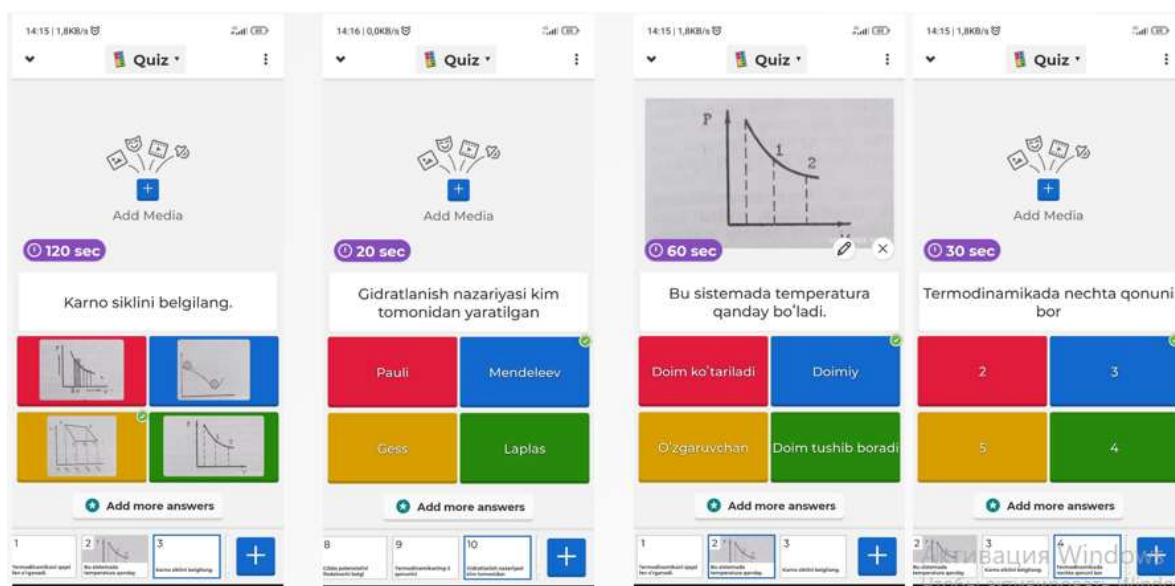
14:15 | 1,8KB/s
Quiz
Add Media
120 sec
Karno siklini belgilang.
Add more answers
1
2
3
+

14:16 | 0,0KB/s
Quiz
Add Media
20 sec
Gidratlanish nazariyasi kim tomonidan yaratilgan
Pauli
Mendeleev
Gess
Laplas
Add more answers
8
9
10
+

14:15 | 1,8KB/s
Quiz
P
1
2
60 sec
Bu sistemada temperatura qanday bo'ladi.
Doim ko'tariladi
Doimiy
O'zgaruvchan
Doim tushib boradi
Add more answers
1
2
3
+

14:15 | 1,8KB/s
Quiz
Add Media
30 sec
Termodinamikada nechta qonuni bor
2
3
5
4
Add more answers
2
3
4
Активация Windows
+